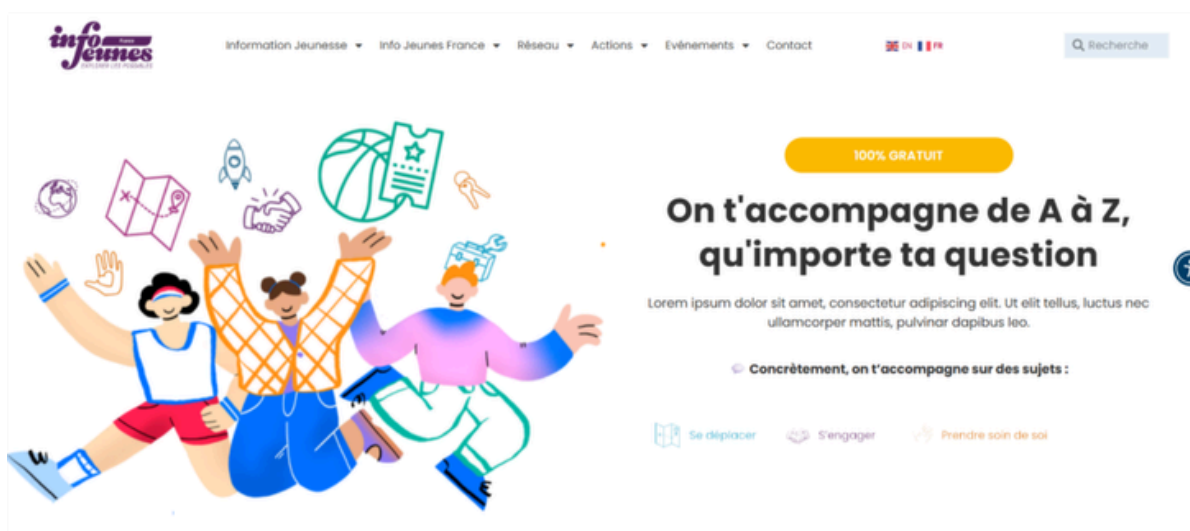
info Jeunes France EXPLORER LES POSSIBLES

Information Jeunesse ▾ Info Jeunes France ▾ Réseau ▾ Actions ▾ Evènements ▾ Contact

EN FR

Recherche

100% GRATUIT

On t'accompagne de A à Z, qu'importe ta question

Lorem ipsum dolor sit amet, consectetur adipiscing elit. Ut elit tellus, luctus nec ullamcorper mattis, pulvinar dapibus leo.

Concrètement, on t'accompagne sur des sujets :

Se déplacer S'engager Prendre soin de soi